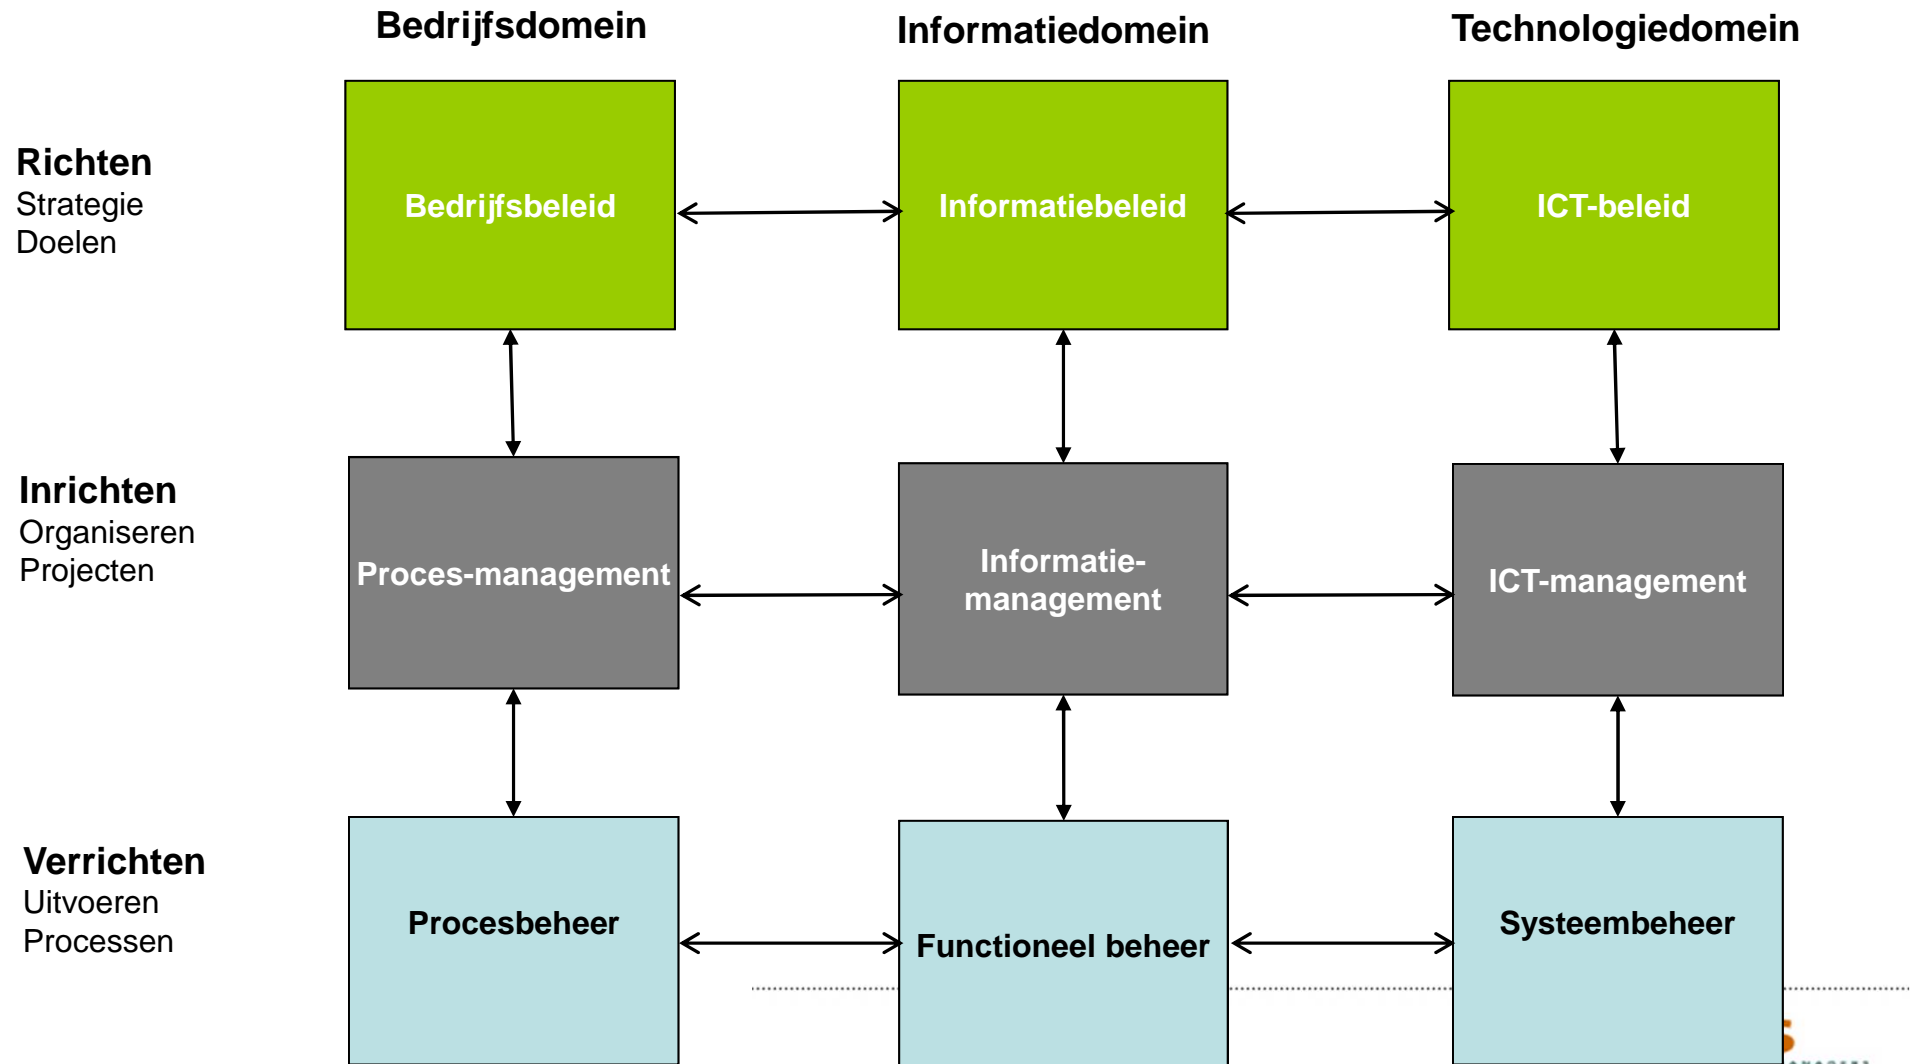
Bedrijfsdomein

Informatiedomein

Technologiedomein

Richten
Strategie
Doelen

Bedrijfsbeleid

Informatiebeleid

ICT-beleid

Inrichten
Organiseren
Projecten

Proces-management

Informatie-management

ICT-management

Verrichten
Uitvoeren
Processen

Procesbeheer

Functioneel beheer

Systeembeheer